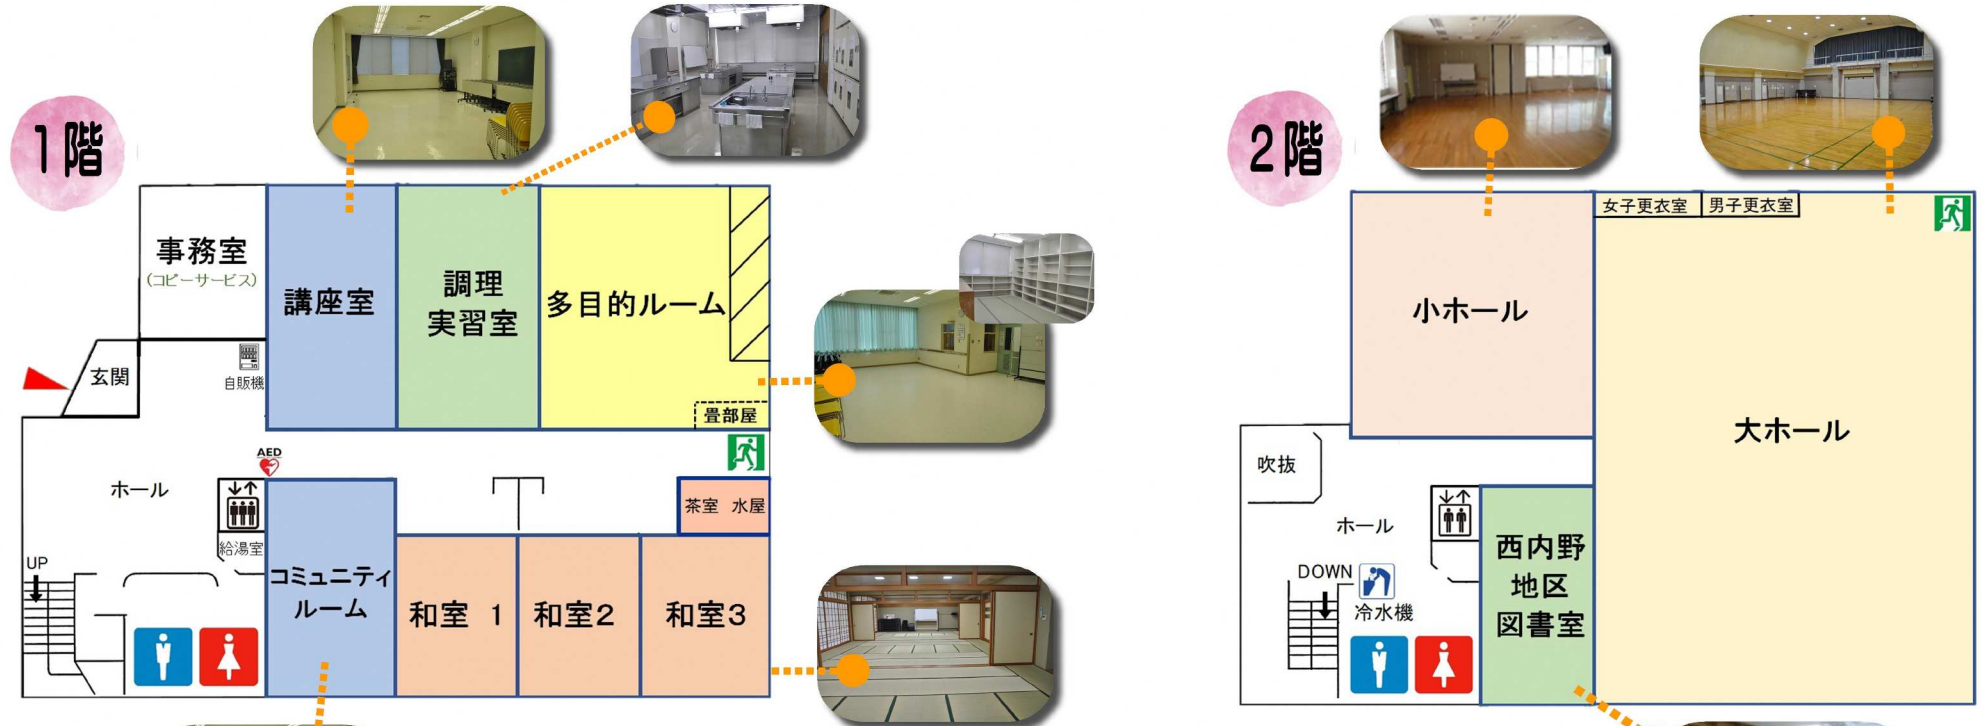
1階

事務室
(コピーサービス)

講座室

調理
実習室

多目的ルーム

玄関

自販機

畳部屋

AED

ホール

給湯室

UP

コミュニティ
ルーム

茶室　水屋

和室　1

和室2

和室3

2階

女子更衣室

男子更衣室

小ホール

大ホール

吹抜

ホール

DOWN

冷水機

西内野
地区
図書室